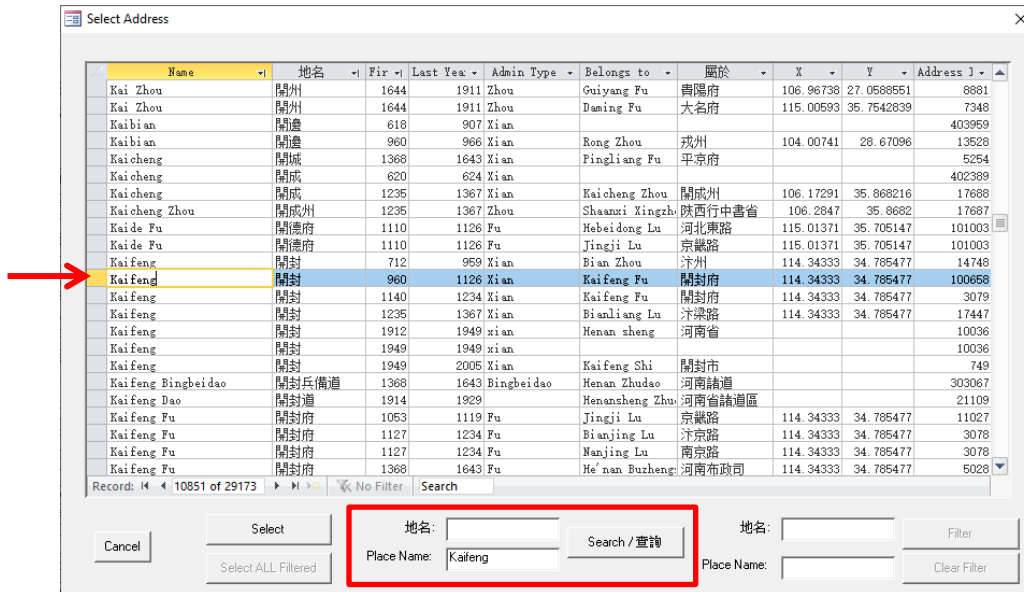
Select Address

| Name | 地名 | Fir | Last Yea | Admin Type | Belongs to | 屬於 | X | Y | Address I |
|---|---|---|---|---|---|---|---|---|---|
| Kai Zhou | 開州 | 1644 | 1911 | Zhou | Guiyang Fu | 貴陽府 | 106.96738 | 27.0588551 | 8881 |
| Kai Zhou | 開州 | 1644 | 1911 | Zhou | Daming Fu | 大名府 | 115.00593 | 35.7542839 | 7348 |
| Kaibian | 開邊 | 618 | 907 | Xian | | | | | 403959 |
| Kaibian | 開邊 | 960 | 966 | Xian | Rong Zhou | 戎州 | 104.00741 | 28.67096 | 13528 |
| Kaicheng | 開城 | 1368 | 1643 | Xian | Pingliang Fu | 平涼府 | | | 5254 |
| Kaicheng | 開成 | 620 | 624 | Xian | | | | | 402389 |
| Kaicheng | 開成 | 1235 | 1367 | Xian | Kaicheng Zhou | 開成州 | 106.17291 | 35.868216 | 17688 |
| Kaicheng Zhou | 開成州 | 1235 | 1367 | Zhou | Shaanxi Xingzh | 陝西行中書省 | 106.2847 | 35.8682 | 17687 |
| Kaide Fu | 開德府 | 1110 | 1126 | Fu | Hebeidong Lu | 河北東路 | 115.01371 | 35.705147 | 101003 |
| Kaide Fu | 開德府 | 1110 | 1126 | Fu | Jingji Lu | 京畿路 | 115.01371 | 35.705147 | 101003 |
| Kaifeng | 開封 | 712 | 959 | Xian | Bian Zhou | 汴州 | 114.34333 | 34.785477 | 14748 |
| Kaifeng | 開封 | 960 | 1126 | Xian | Kaifeng Fu | 開封府 | 114.34333 | 34.785477 | 100658 |
| Kaifeng | 開封 | 1140 | 1234 | Xian | Kaifeng Fu | 開封府 | 114.34333 | 34.785477 | 3079 |
| Kaifeng | 開封 | 1235 | 1367 | Xian | Bianliang Lu | 汴梁路 | 114.34333 | 34.785477 | 17447 |
| Kaifeng | 開封 | 1912 | 1949 | xian | Henan sheng | 河南省 | | | 10036 |
| Kaifeng | 開封 | 1949 | 1949 | xian | | | | | 10036 |
| Kaifeng | 開封 | 1949 | 2005 | Xian | Kaifeng Shi | 開封市 | | | 749 |
| Kaifeng Bingbeidao | 開封兵備道 | 1368 | 1643 | Bingbeidao | Henan Zhudao | 河南諸道 | | | 303067 |
| Kaifeng Dao | 開封道 | 1914 | 1929 | | Henansheng Zhu | 河南省諸道區 | | | 21109 |
| Kaifeng Fu | 開封府 | 1053 | 1119 | Fu | Jingji Lu | 京畿路 | 114.34333 | 34.785477 | 11027 |
| Kaifeng Fu | 開封府 | 1127 | 1234 | Fu | Bianjing Lu | 汴京路 | 114.34333 | 34.785477 | 3078 |
| Kaifeng Fu | 開封府 | 1127 | 1234 | Fu | Nanjing Lu | 南京路 | 114.34333 | 34.785477 | 3078 |
| Kaifeng Fu | 開封府 | 1368 | 1643 | Fu | He'nan Buzheng | 河南布政司 | 114.34333 | 34.785477 | 5028 |

Record: 10851 of 29173 No Filter Search

Cancel Select Select ALL Filtered

地名: Place Name: Kaifeng Search / 查詢

地名: Place Name: Filter Clear Filter